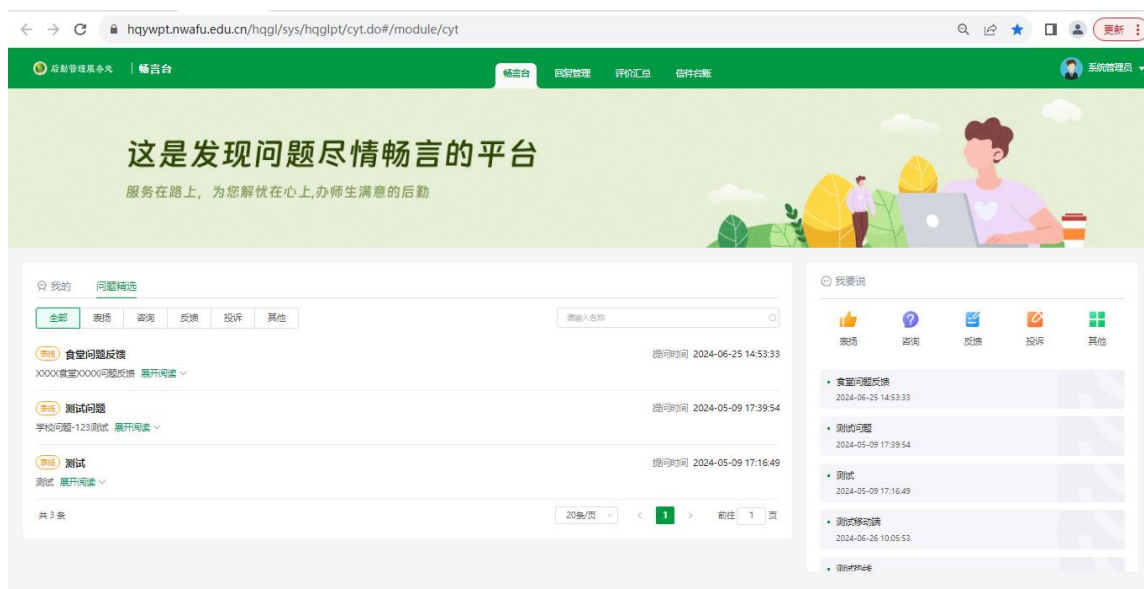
hqywpt.nwafu.edu.cn/hqgl/sys/hqglpt/cyt.do#/module/cyt

更新

后勤管理服务处 | 畅言台

畅言台 回复管理 评价汇总 信件台账

系统管理员

这是发现问题尽情畅言的平台

服务在路上，为您解忧在心上,办师生满意的后勤

我的 问题精选

全部 表扬 咨询 反馈 投诉 其他

请输入名称

表扬 食堂问题反馈
提问时间 2024-06-25 14:53:33
XXXX食堂XXXX问题反馈 展开阅读

表扬 测试问题
提问时间 2024-05-09 17:39:54
学校问题-123测试 展开阅读

表扬 测试
提问时间 2024-05-09 17:16:49
测试 展开阅读

共 3 条

20条/页 1 前往 1 页

我要说

表扬 咨询 反馈 投诉 其他

食堂问题反馈
2024-06-25 14:53:33

测试问题
2024-05-09 17:39:54

测试
2024-05-09 17:16:49

测试移动端
2024-06-26 10:05:53

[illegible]